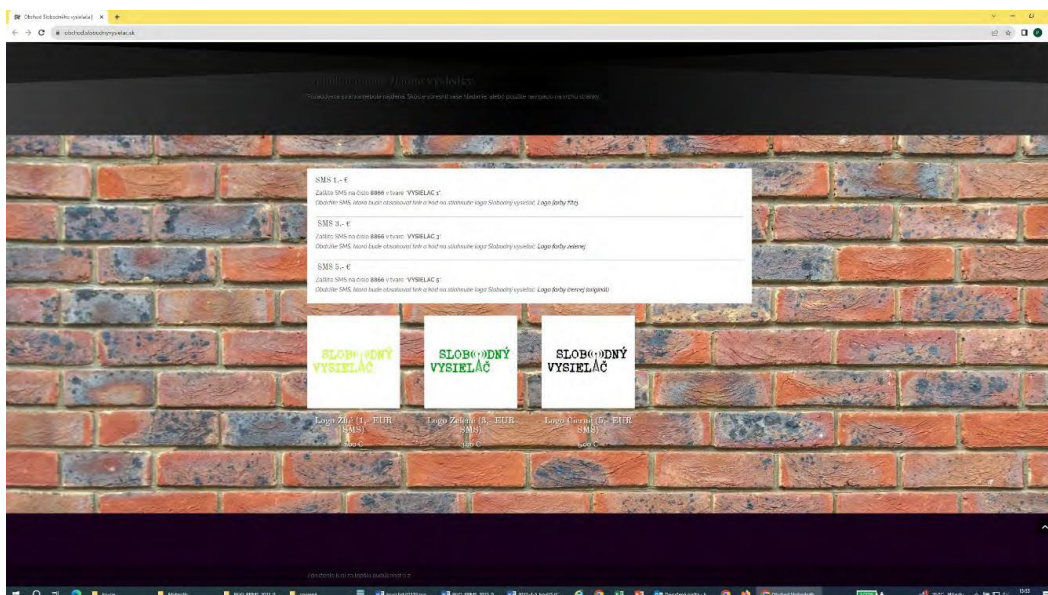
Obchod Slobodného vysielača | × +

obchodslobodnyvysielac.sk

Obchod Slobodného vysielača

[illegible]

SMS 1,- €

Zašlite SMS na číslo 8866 v tvare: "VYSIELAC 1"

Obdržíte SMS, ktorá bude obsahovať link a kód na stiahnutie loga Slobodný vysielač. Logo farby Žltej

SMS 3,- €

Zašlite SMS na číslo 8866 v tvare: "VYSIELAC 3"

Obdržíte SMS, ktorá bude obsahovať link a kód na stiahnutie loga Slobodný vysielač. Logo farby zelenej

SMS 5,- €

Zašlite SMS na číslo 8866 v tvare: "VYSIELAC 5"

Obdržíte SMS, ktorá bude obsahovať link a kód na stiahnutie loga Slobodný vysielač. Logo farby čiernej (originál)

SLOBODNÝ VYSIELAČ

Logo Žlté (1,- EUR SMS)

1,00 €

SLOBODNÝ VYSIELAČ

Logo Zelené (3,- EUR SMS)

3,00 €

SLOBODNÝ VYSIELAČ

Logo Čierne (5,- EUR SMS)

5,00 €

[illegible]

13:33